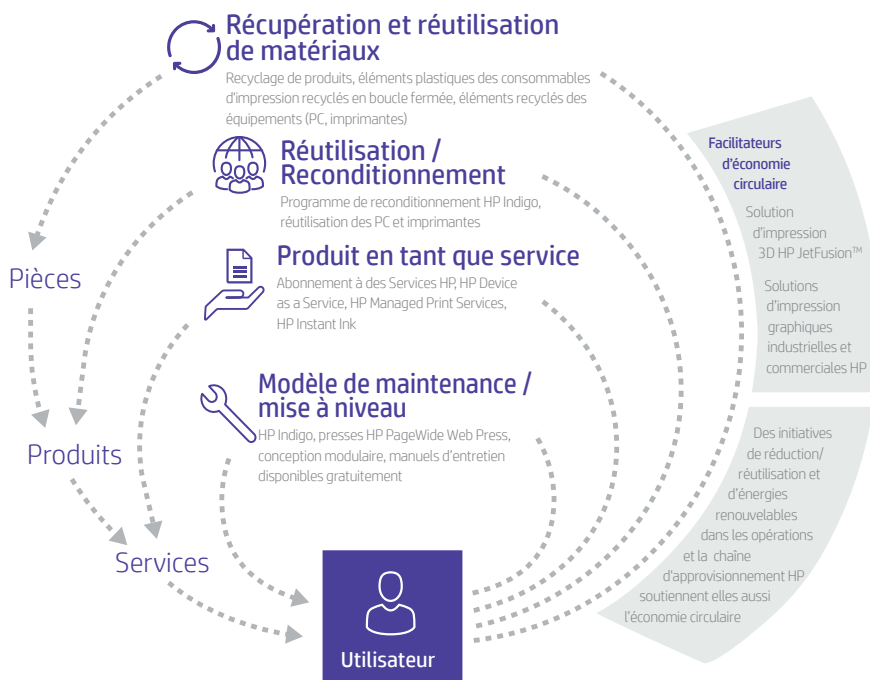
Récupération et réutilisation de matériaux

Recyclage de produits, éléments plastiques des consommables d'impression recyclés en boucle fermée, éléments recyclés des équipements (PC, imprimantes)

Réutilisation / Reconditionnement

Programme de reconditionnement HP Indigo, réutilisation des PC et imprimantes

Produit en tant que service

Abonnement à des Services HP, HP Device as a Service, HP Managed Print Services, HP Instant Ink

Modèle de maintenance / mise à niveau

HP Indigo, presses HP PageWide Web Press, conception modulaire, manuels d'entretien disponibles gratuitement

Pièces

Produits

Services

Utilisateur

Facilitateurs d'économie circulaire

Solution d'impression 3D HP JetFusion™

Solutions d'impression graphiques industrielles et commerciales HP

Des initiatives de réduction/ réutilisation et d'énergies renouvelables dans les opérations et la chaîne d'approvisionnement HP soutiennent elles aussi l'économie circulaire